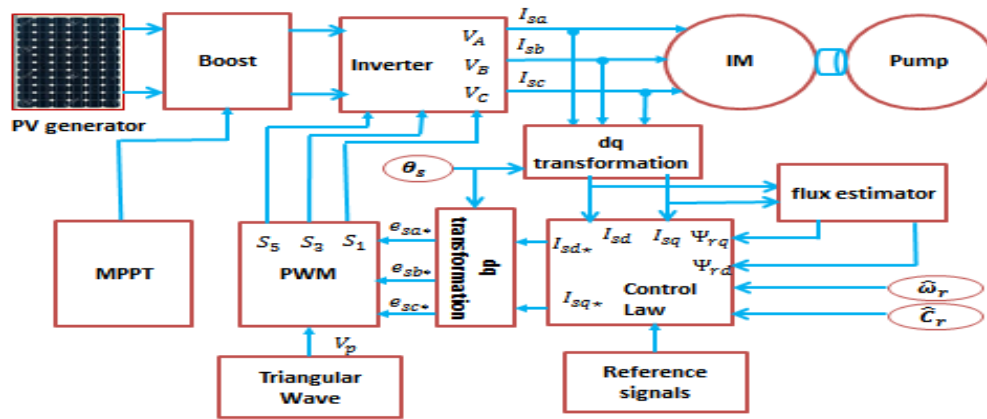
PV generator

Boost

Inverter $V_A$ $V_B$ $V_C$

$I_{sa}$ $I_{sb}$ $I_{sc}$

IM

Pump

dq transformation

$\theta_s$

flux estimator

MPPT

$S_5$ $S_3$ $S_1$

PWM

$e_{sa*}$ $e_{sb*}$ $e_{sc*}$

dq transformation

$I_{sd*}$ $I_{sd}$ $I_{sq}$ $\Psi_{rq}$ $\Psi_{rd}$

$I_{sq*}$

Control Law

$\widehat{\omega}_r$

$\widehat{C}_r$

$V_p$

Triangular Wave

Reference signals